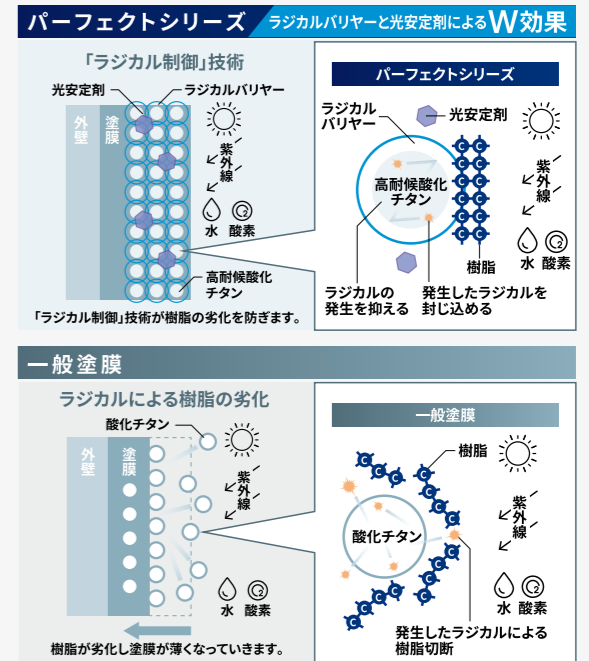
パーフェクトシリーズ
ラジカルバリヤーと光安定剤による W効果

「ラジカル制御」技術

光安定剤
ラジカルバリヤー
外壁
塗膜
紫外線
水 酸素
高耐候酸化チタン

「ラジカル制御」技術が樹脂の劣化を防ぎます。

パーフェクトシリーズ

ラジカルバリヤー
光安定剤
高耐候酸化チタン
紫外線
水 酸素
樹脂
ラジカルの発生を抑える
発生したラジカルを封じ込める

一般塗膜

ラジカルによる樹脂の劣化

酸化チタン
外壁
塗膜
紫外線
水 酸素

樹脂が劣化し塗膜が薄くなっていきます。

一般塗膜

樹脂
酸化チタン
紫外線
水 酸素
発生したラジカルによる樹脂切断